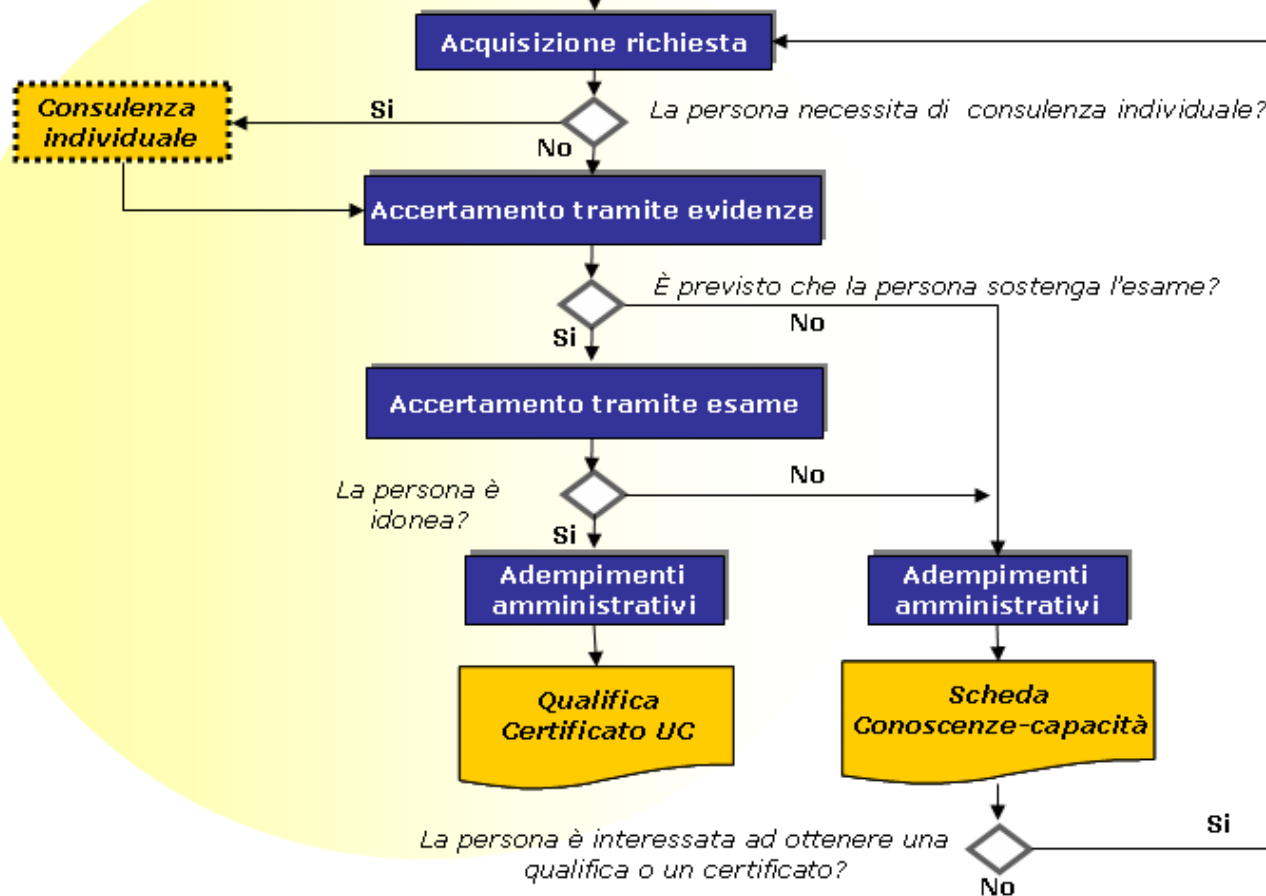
Acquisizione richiesta

Consulenza individuale

Si

La persona necessita di consulenza individuale?

No

Accertamento tramite evidenze

È previsto che la persona sostenga l'esame?

No

Si

Accertamento tramite esame

No

La persona è idonea?

Si

Adempimenti amministrativi

Adempimenti amministrativi

Qualifica Certificato UC

Scheda Conoscenze-capacità

Si

La persona è interessata ad ottenere una qualifica o un certificato?

No